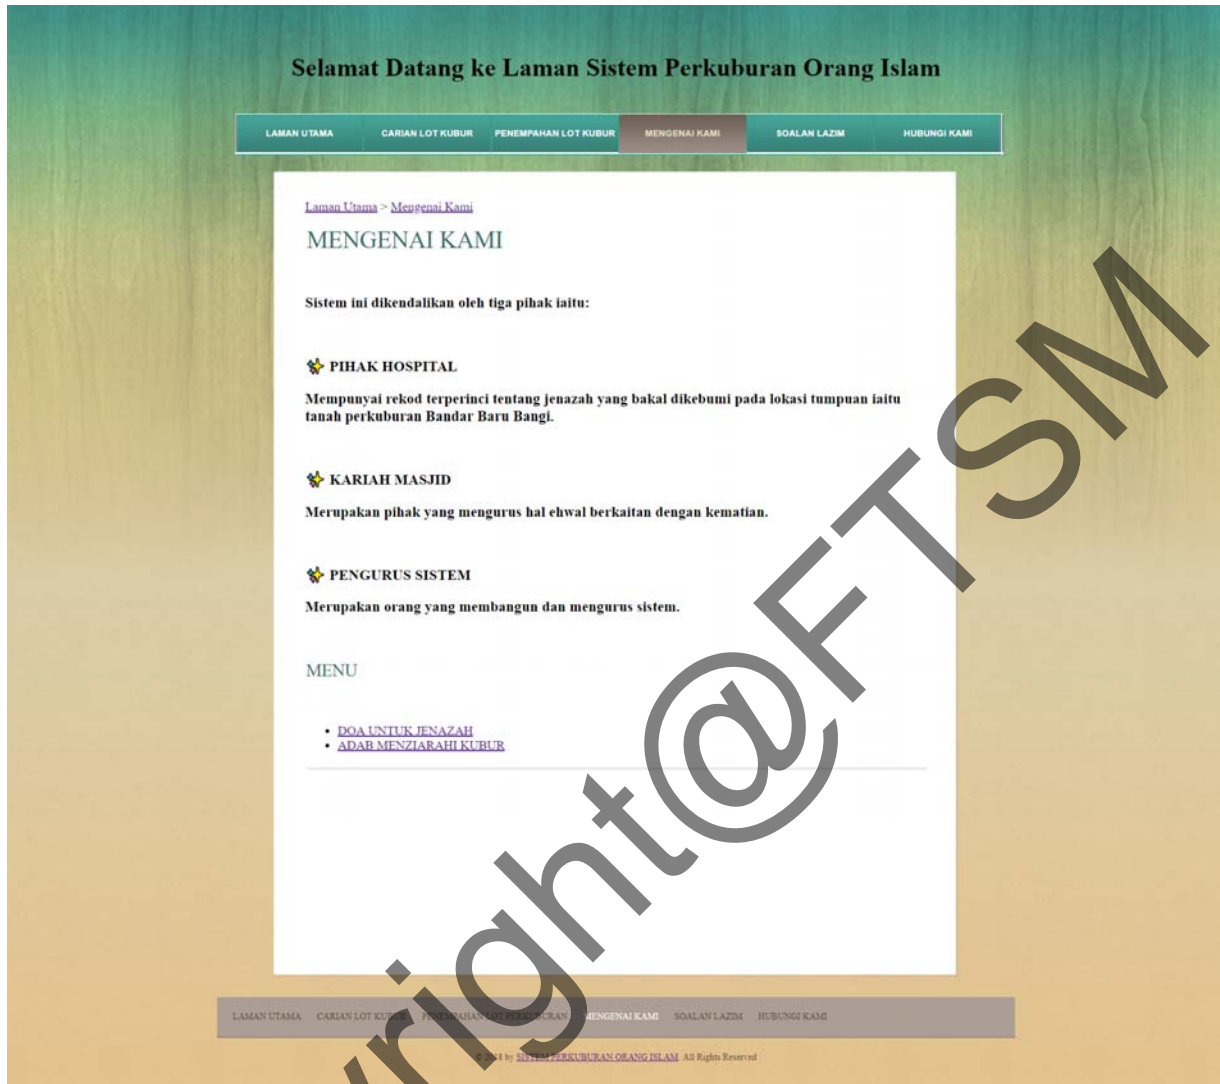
Selamat Datang ke Laman Sistem Perkuburan Orang Islam

LAMAN UTAMA CARIAN LOT KUBUR PENEMPAHAN LOT KUBUR MENGENAI KAMI SOALAN LAZIM HUBUNGI KAMI

Laman Utama > Mengenai Kami

MENGENAI KAMI

Sistem ini dikendalikan oleh tiga pihak iaitu:

PIHAK HOSPITAL

Mempunyai rekod terperinci tentang jenazah yang bakal dikebumi pada lokasi tumpuan iaitu tanah perkuburan Bandar Baru Bangi.

KARIAH MASJID

Merupakan pihak yang mengurus hal ehwal berkaitan dengan kematian.

PENGURUS SISTEM

Merupakan orang yang membangun dan mengurus sistem.

MENU

- DOA UNTUK JENAZAH
- ADAB MENZIARAHI KUBUR

LAMAN UTAMA CARIAN LOT KUBUR PENEMPAHAN LOT PERKUBURAN MENGENAI KAMI SOALAN LAZIM HUBUNGI KAMI

© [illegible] by SISTEM PERKUBURAN ORANG ISLAM. All Rights Reserved

Copyright@FTSM